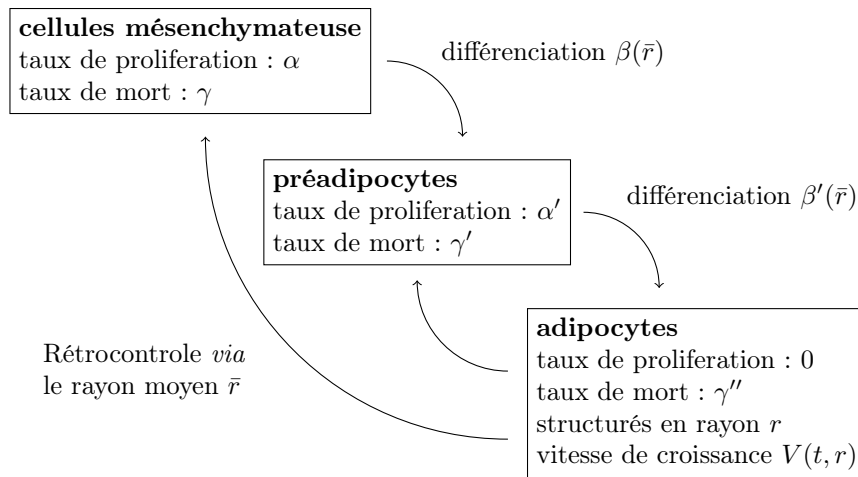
**cellules mésenchymateuse**
taux de proliferation : $\alpha$
taux de mort : $\gamma$

différenciation $\beta(\bar{r})$

**préadipocytes**
taux de proliferation : $\alpha'$
taux de mort : $\gamma'$

différenciation $\beta'(\bar{r})$

Rétrocontrole *via* le rayon moyen $\bar{r}$

**adipocytes**
taux de proliferation : 0
taux de mort : $\gamma''$
structurés en rayon $r$
vitesse de croissance $V(t, r)$